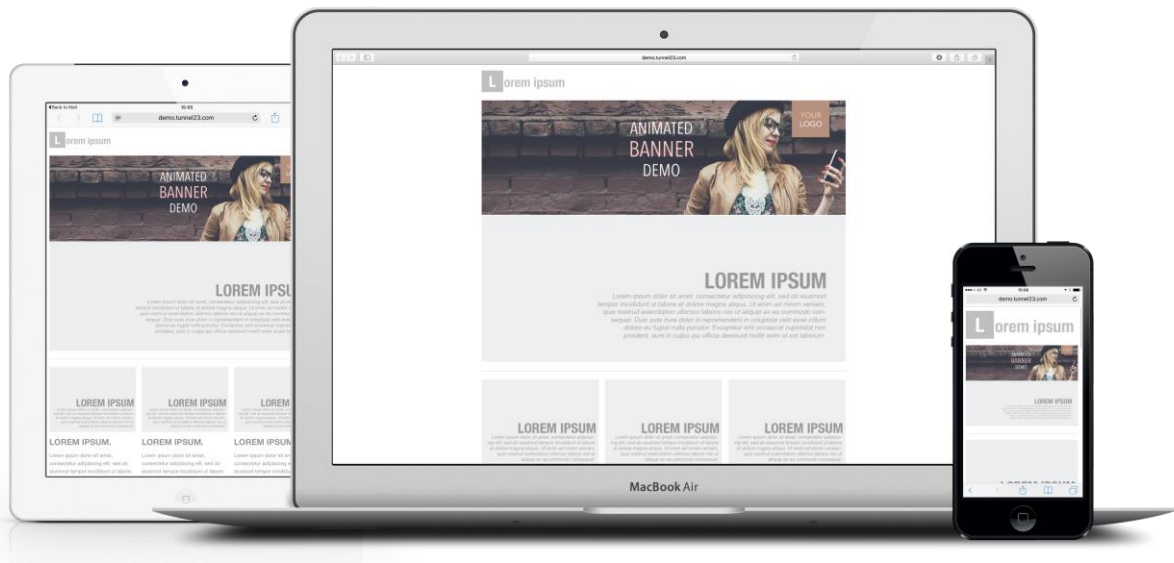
demo.tunnel23.com

L orem ipsum

ANIMATED
BANNER
DEMO

YOUR
LOGO

LOREM IPSUM
Lorem ipsum dolor sit amet, consectetur adipisicing elit, sed do eiusmod tempor incididunt ut labore et dolore magna aliqua. Ut enim ad minim veniam, quis nostrud exercitation ullamco laboris nisi ut aliquip ex ea commodo consequat. Duis aute irure dolor in reprehenderit in voluptate velit esse cillum dolore eu fugiat nulla pariatur. Excepteur sint occaecat cupidatat non proident, sunt in culpa qui officia deserunt mollit anim id est laborum.

LOREM IPSUM

LOREM IPSUM

LOREM IPSUM

MacBook Air

Back to Mail
10:05
demo.tunnel23.com

L orem ipsum

ANIMATED
BANNER
DEMO

LOREM IPSU

LOREM IPSUM

LOREM IPSUM

LOREM

LOREM IPSUM.
Lorem ipsum dolor sit amet, consectetur adipisicing elit, sed do eiusmod tempor incididunt ut labore

LOREM IPSUM.
Lorem ipsum dolor sit amet, consectetur adipisicing elit, sed do eiusmod tempor incididunt ut labore

LOREM IPSUM
Lorem ipsum dolor sit amet, consectetur adipisicing e

10:06
demo.tunnel23.com

L orem ipsum

ANIMATED
BANNER
DEMO

LOREM IPSUM